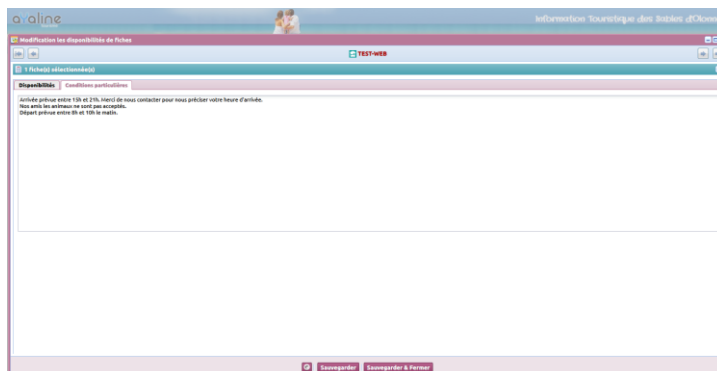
a aline

Information Touristique des Sables d'Olon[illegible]

Modification les disponibilités de fiches

TEST-WEB

1 fiche(s) sélectionnée(s)

Disponibilités | Conditions particulières

Arrivée prévue entre 15h et 21h. Merci de nous contacter pour nous préciser votre heure d'arrivée.
Nos amis les animaux ne sont pas acceptés.
Départ prévue entre 8h et 10h le matin.

Sauvegarder | Sauvegarder & Fermer